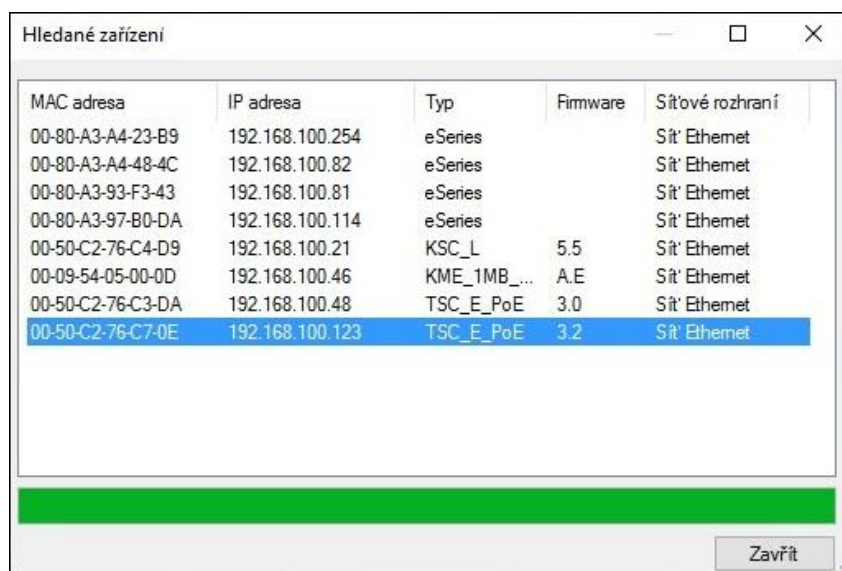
Hledané zařízení

| MAC adresa | IP adresa | Typ | Firmware | Síťové rozhraní |
|---|---|---|---|---|
| 00-80-A3-A4-23-B9 | 192.168.100.254 | eSeries | | Síť Ethernet |
| 00-80-A3-A4-48-4C | 192.168.100.82 | eSeries | | Síť Ethernet |
| 00-80-A3-93-F3-43 | 192.168.100.81 | eSeries | | Síť Ethernet |
| 00-80-A3-97-B0-DA | 192.168.100.114 | eSeries | | Síť Ethernet |
| 00-50-C2-76-C4-D9 | 192.168.100.21 | KSC_L | 5.5 | Síť Ethernet |
| 00-09-54-05-00-0D | 192.168.100.46 | KME_1MB_... | A.E | Síť Ethernet |
| 00-50-C2-76-C3-DA | 192.168.100.48 | TSC_E_PoE | 3.0 | Síť Ethernet |
| 00-50-C2-76-C7-0E | 192.168.100.123 | TSC_E_PoE | 3.2 | Síť Ethernet |

Zavřít